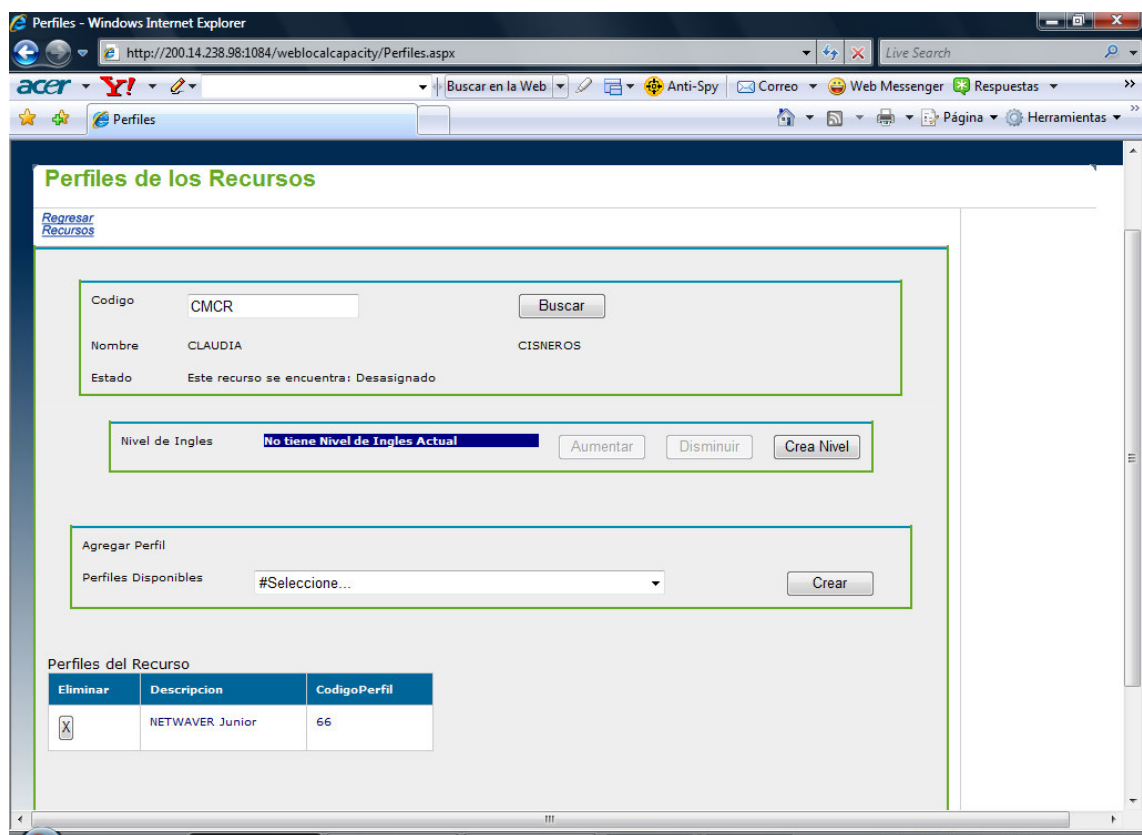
Perfiles - Windows Internet Explorer

http://200.14.238.98:1084/weblocalcapacity/Perfiles.aspx

Live Search

acer Y! Buscar en la Web Anti-Spy Correo Web Messenger Respuestas

Perfiles

Página Herramientas

Perfiles de los Recursos

Regresar Recursos

Codigo CMCR Buscar

Nombre CLAUDIA CISNEROS

Estado Este recurso se encuentra: Desasignado

Nivel de Ingles No tiene Nivel de Ingles Actual Aumentar Disminuir Crea Nivel

Agregar Perfil

Perfiles Disponibles #Seleccione... Crear

Perfiles del Recurso

| Eliminar | Descripcion | CodigoPerfil |
|---|---|---|
| X | NETWAVER Junior | 66 |